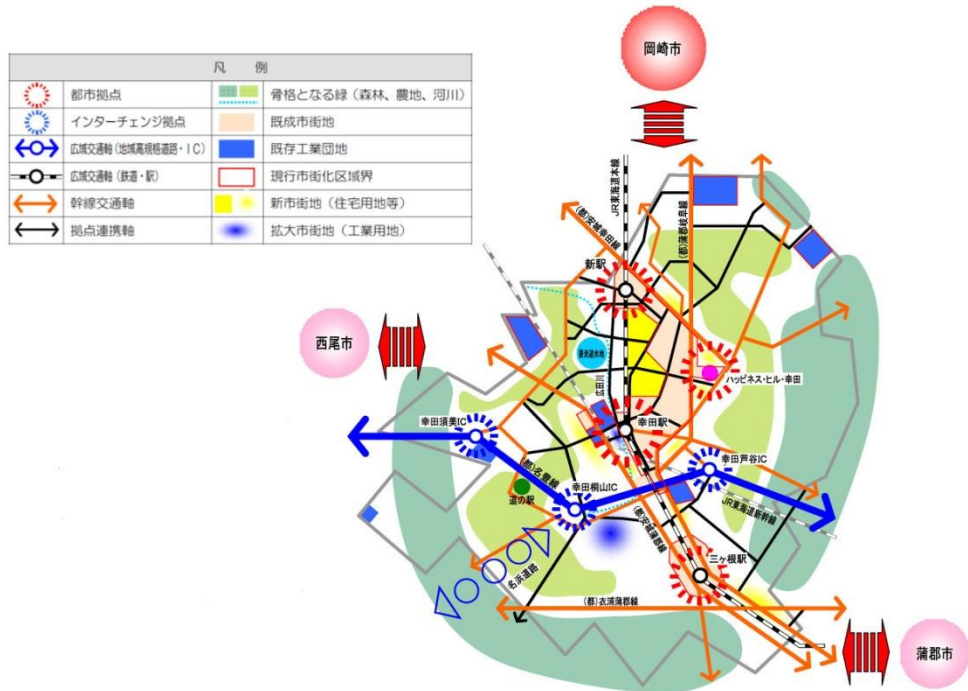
凡　例

| | | | |
|---|---|---|---|
| | 都市拠点 | | 骨格となる緑（森林、農地、河川） |
| | インターチェンジ拠点 | | 既成市街地 |
| | 広域交通軸（地域高規格道路・IC） | | 既存工業団地 |
| | 広域交通軸（鉄道・駅） | | 現行市街化区域界 |
| | 幹線交通軸 | | 新市街地（住宅用地等） |
| | 拠点連携軸 | | 拡大市街地（工業用地） |

岡崎市

西尾市

蒲郡市

JR東海道本線

(都)安城幸田線

(都)蒲郡岐良線

新駅

ハッピネス・ヒル・幸田

幸田駅

幸田須美IC

幸田桐山IC

幸田芦谷IC

(都)名豊線

道の駅

JR東海道新幹線

三ヶ根駅

名浜道路

(都)衣浦蒲郡線